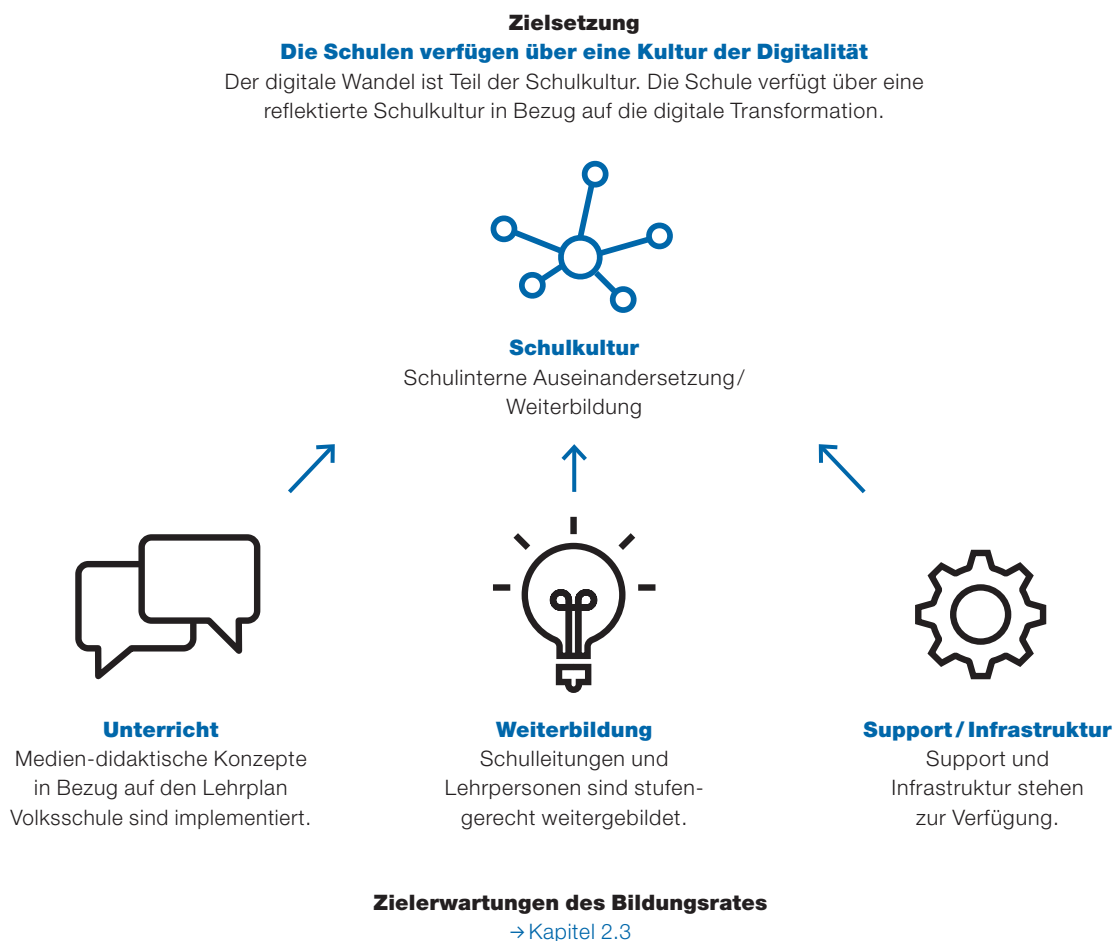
**Zielsetzung**
**Die Schulen verfügen über eine Kultur der Digitalität**
Der digitale Wandel ist Teil der Schulkultur. Die Schule verfügt über eine reflektierte Schulkultur in Bezug auf die digitale Transformation.

**Schulkultur**
Schulinterne Auseinandersetzung/ Weiterbildung

**Unterricht**
Medien-didaktische Konzepte in Bezug auf den Lehrplan Volksschule sind implementiert.

**Weiterbildung**
Schulleitungen und Lehrpersonen sind stufengerecht weitergebildet.

**Support / Infrastruktur**
Support und Infrastruktur stehen zur Verfügung.

**Zielerwartungen des Bildungsrates**
→ Kapitel 2.3